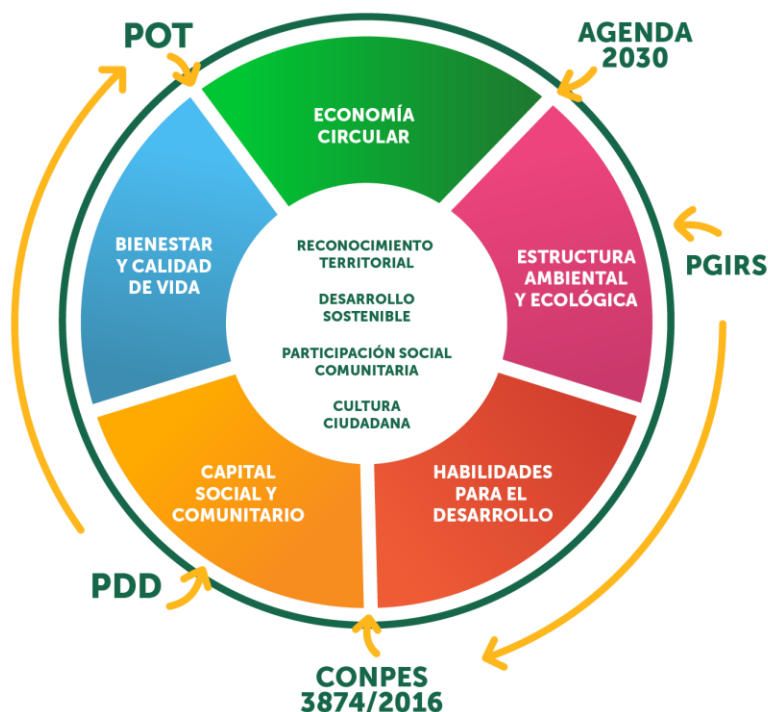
POT

AGENDA 2030

ECONOMÍA CIRCULAR

BIENESTAR Y CALIDAD DE VIDA

ESTRUCTURA AMBIENTAL Y ECOLÓGICA

PGIRS

RECONOCIMIENTO TERRITORIAL

DESARROLLO SOSTENIBLE

PARTICIPACIÓN SOCIAL COMUNITARIA

CULTURA CIUDADANA

CAPITAL SOCIAL Y COMUNITARIO

HABILIDADES PARA EL DESARROLLO

PDD

CONPES 3874/2016